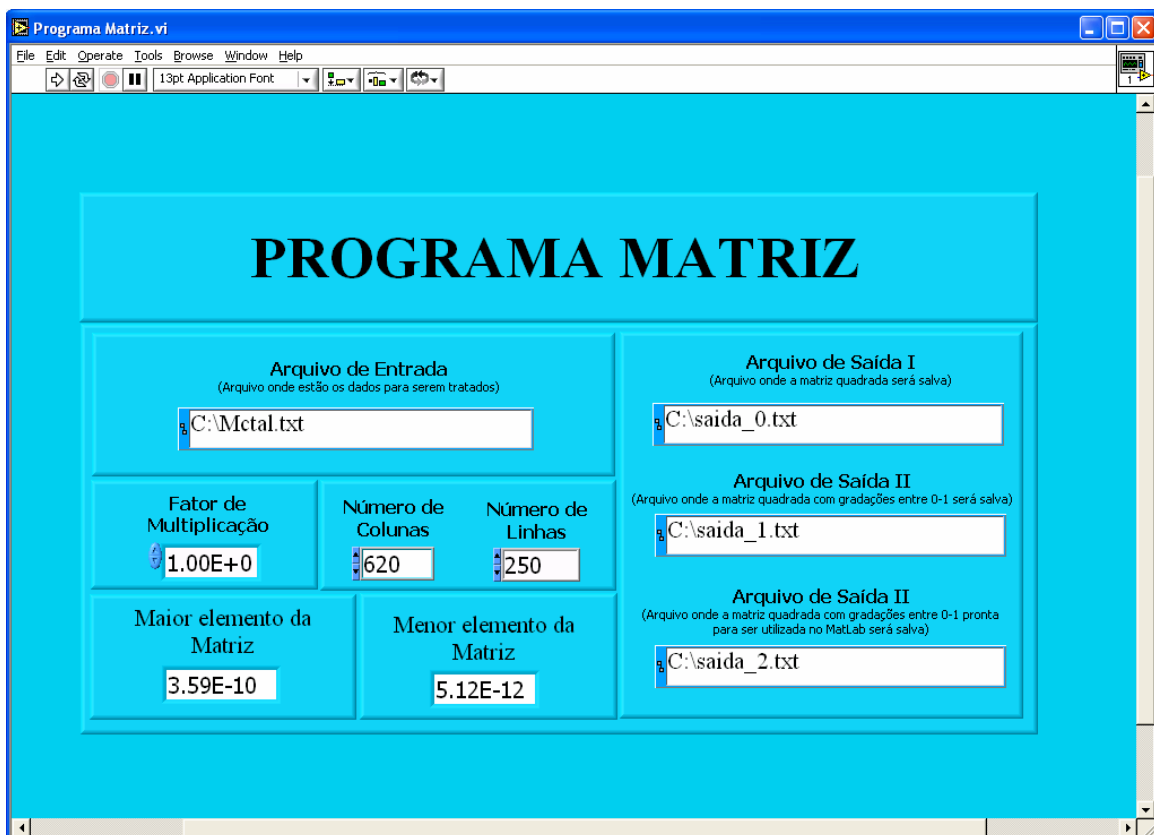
Programa Matriz.vi

File Edit Operate Tools Browse Window Help

13pt Application Font

PROGRAMA MATRIZ

Arquivo de Entrada
(Arquivo onde estão os dados para serem tratados)

C:\Mctal.txt

Fator de Multiplicação
1.00E+0

Número de Colunas
620

Número de Linhas
250

Maior elemento da Matriz
3.59E-10

Menor elemento da Matriz
5.12E-12

Arquivo de Saída I
(Arquivo onde a matriz quadrada será salva)

C:\saida_0.txt

Arquivo de Saída II
(Arquivo onde a matriz quadrada com gradações entre 0-1 será salva)

C:\saida_1.txt

Arquivo de Saída II
(Arquivo onde a matriz quadrada com gradações entre 0-1 pronta para ser utilizada no MatLab será salva)

C:\saida_2.txt